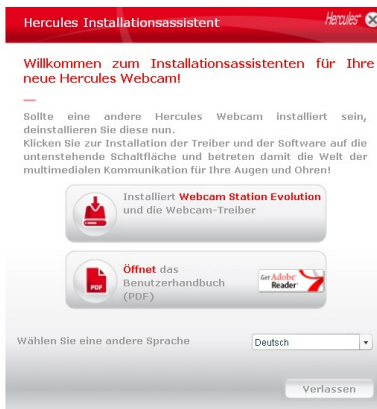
Hercules Installationsassistent

Hercules

Willkommen zum Installationsassistenten für Ihre neue Hercules Webcam!

Sollte eine andere Hercules Webcam installiert sein, deinstallieren Sie diese nun.
Klicken Sie zur Installation der Treiber und der Software auf die untenstehende Schaltfläche und betreten damit die Welt der multimedialen Kommunikation für Ihre Augen und Ohren!

Installiert Webcam Station Evolution und die Webcam-Treiber

PDF

Öffnet das Benutzerhandbuch (PDF)

Get Adobe Reader

Wählen Sie eine andere Sprache

Deutsch

Verlassen